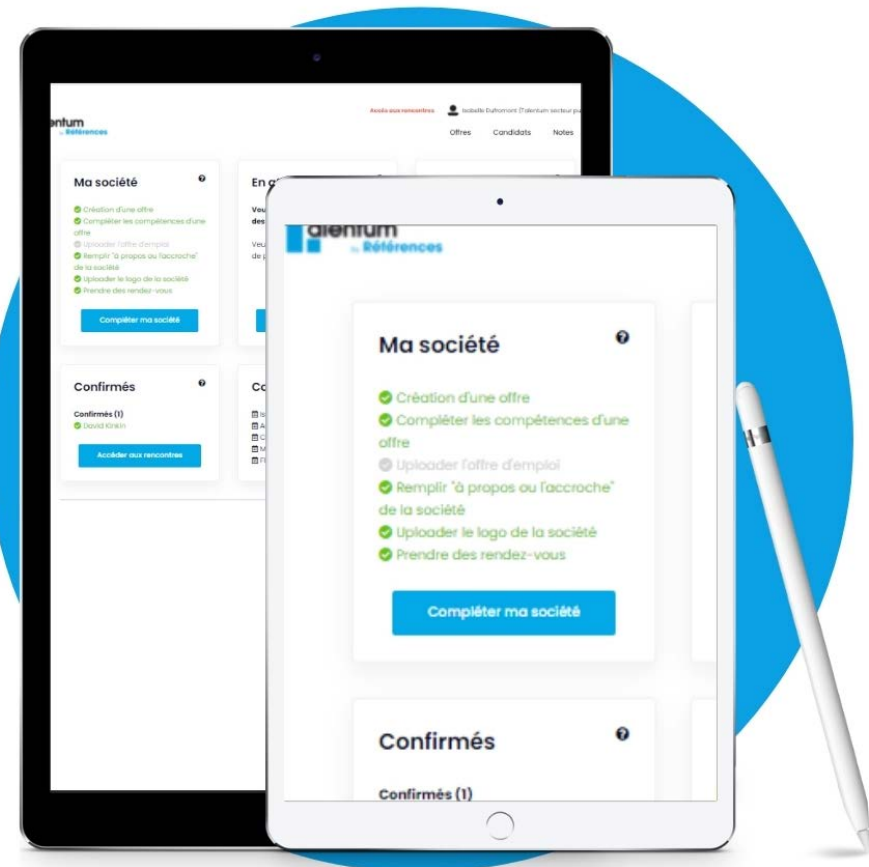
entum
by Références

Accès aux rencontres
Isabelle Duffromont (Talentum secteur pu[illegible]

Offres
Candidats
Notes

Ma société
Création d'une offre
Compléter les compétences d'une offre
Uploader l'offre d'emploi
Remplir "à propos ou l'accroche" de la société
Uploader le logo de la société
Prendre des rendez-vous

Compléter ma société

En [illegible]
Vou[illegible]
des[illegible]
Vou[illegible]
de p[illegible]

Confirmés
Confirmés (1)
David Kinkin

Accéder aux rencontres

Co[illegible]

alentum
by Références

Ma société
Création d'une offre
Compléter les compétences d'une offre
Uploader l'offre d'emploi
Remplir "à propos ou l'accroche" de la société
Uploader le logo de la société
Prendre des rendez-vous

Compléter ma société

Confirmés
Confirmés (1)